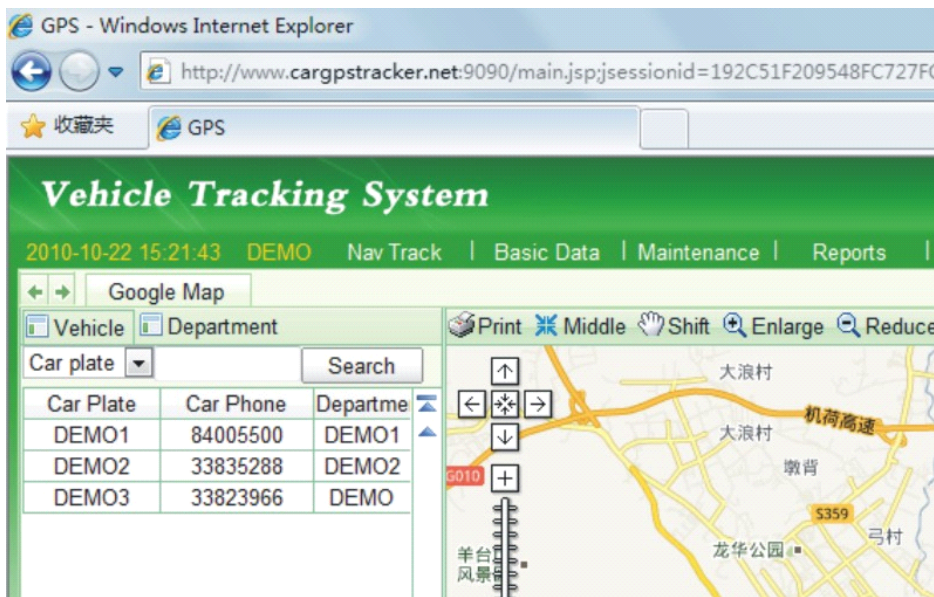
GPS - Windows Internet Explorer

http://www.cargpstracker.net:9090/main.jsp;jsessionid=192C51F209548FC727F

收藏夹 GPS

Vehicle Tracking System

2010-10-22 15:21:43 DEMO Nav Track | Basic Data | Maintenance | Reports |

Google Map

Vehicle Department

Car plate Search

| Car Plate | Car Phone | Departme |
|---|---|---|
| DEMO1 | 84005500 | DEMO1 |
| DEMO2 | 33835288 | DEMO2 |
| DEMO3 | 33823966 | DEMO |

Print Middle Shift Enlarge Reduce

大浪村

机荷高速

大浪村

G010

墩背

S359

弓村

龙华公园

羊台 风景